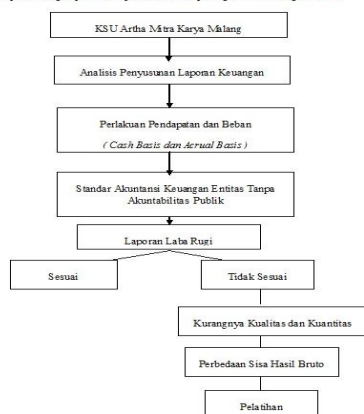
KSU Artha Mitra Karya Malang

Analisis Penyusunan Laporan Keuangan

Perlakuan Pendapatan dan Beban

( Cash Basis dan Acrual Basis )

Standar Akuntansi Keuangan Entitas Tanpa Akuntabilitas Publik

Laporan Laba Rugi

Sesuai

Tidak Sesuai

Kurangnya Kualitas dan Kuantitas

Perbedaan Sisa Hasil Bruto

Pelatihan